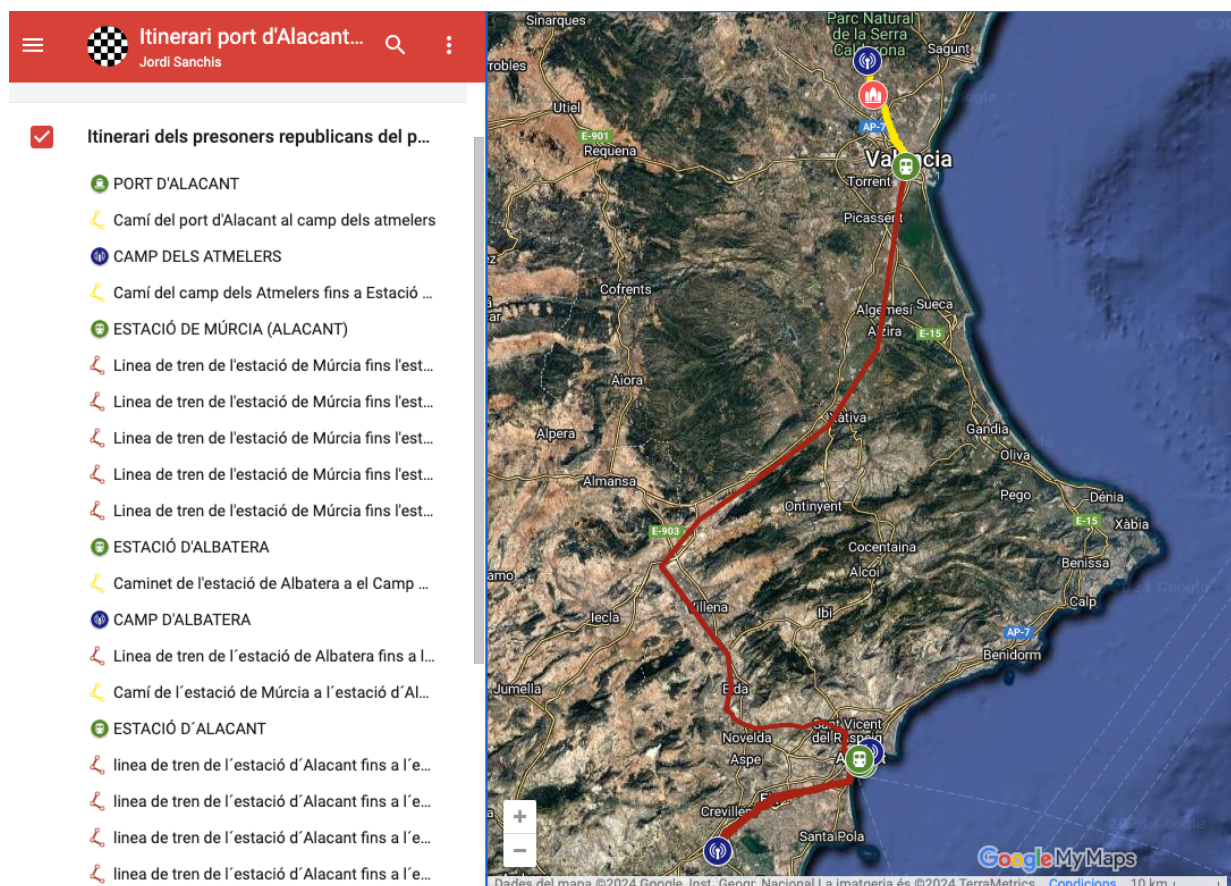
Itinerari port d'Alacant...
Jordi Sanchis

Itinerari dels presoners republicans del p...

PORT D'ALACANT
Camí del port d'Alacant al camp dels atmelers
CAMP DELS ATMELERS
Camí del camp dels Atmelers fins a Estació ...
ESTACIÓ DE MÚRCIA (ALACANT)
Linea de tren de l'estació de Múrcia fins l'est...
Linea de tren de l'estació de Múrcia fins l'est...
Linea de tren de l'estació de Múrcia fins l'est...
Linea de tren de l'estació de Múrcia fins l'est...
Linea de tren de l'estació de Múrcia fins l'est...
ESTACIÓ D'ALBATERA
Caminet de l'estació de Albatera a el Camp ...
CAMP D'ALBATERA
Linea de tren de l´estació de Albatera fins a l...
Camí de l´estació de Múrcia a l´estació d´Al...
ESTACIÓ D´ALACANT
linea de tren de l´estació d´Alacant fins a l´e...
linea de tren de l´estació d´Alacant fins a l´e...
linea de tren de l´estació d´Alacant fins a l´e...
linea de tren de l´estació d´Alacant fins a l´e...

Sinarques
Parc Natural de la Serra Calderona
Sagunt
robles
Utiel
E-901
Requena
AP-7
València
Torrent
Picassent
Cofrents
Algemesí
Sueca
Alzira
E-15
Aiora
Xàtiva
Alpera
Gandia
Oliva
Almansa
Pego
Dénia
Ontinyent
E-15
Xàbia
E-903
Cocentaina
Alcoi
Benissa
amo
Villena
Ibi
Calp
lecla
AP-7
Benidorm
Jumella
Elda
Sant Vicent del Raspeig
Novelda
Aspe
Alacant
Crevillent
Santa Pola
Google My Maps
Dades del mapa ©2024 Google, Inst. Geogr. Nacional La imatgeria és ©2024 TerraMetrics Condicions 10 km